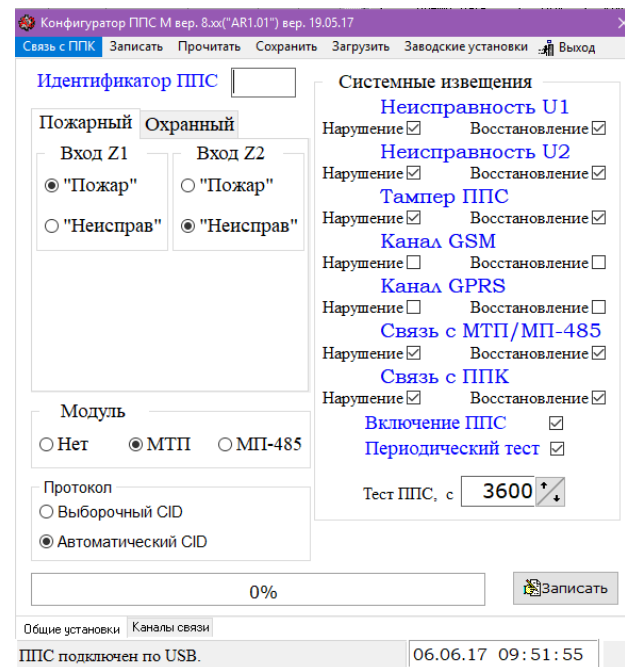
Конфигуратор ППС М вер. 8.xx("AR1.01") вер. 19.05.17

Связь с ППК Записать Прочитать Сохранить Загрузить Заводские установки Выход

Идентификатор ППС

Пожарный Охранный

Вход Z1
"Пожар"
"Неисправ"

Вход Z2
"Пожар"
"Неисправ"

Модуль
Нет МТП МП-485

Протокол
Выборочный CID
Автоматический CID

Системные извещения
Неисправность U1
Нарушение Восстановление
Неисправность U2
Нарушение Восстановление
Тампер ППС
Нарушение Восстановление
Канал GSM
Нарушение Восстановление
Канал GPRS
Нарушение Восстановление
Связь с МТП/МП-485
Нарушение Восстановление
Связь с ППК
Нарушение Восстановление
Включение ППС
Периодический тест
Тест ППС, с 3600

0%

Записать

Общие установки Каналы связи

ППС подключен по USB.

06.06.17 09:51:55